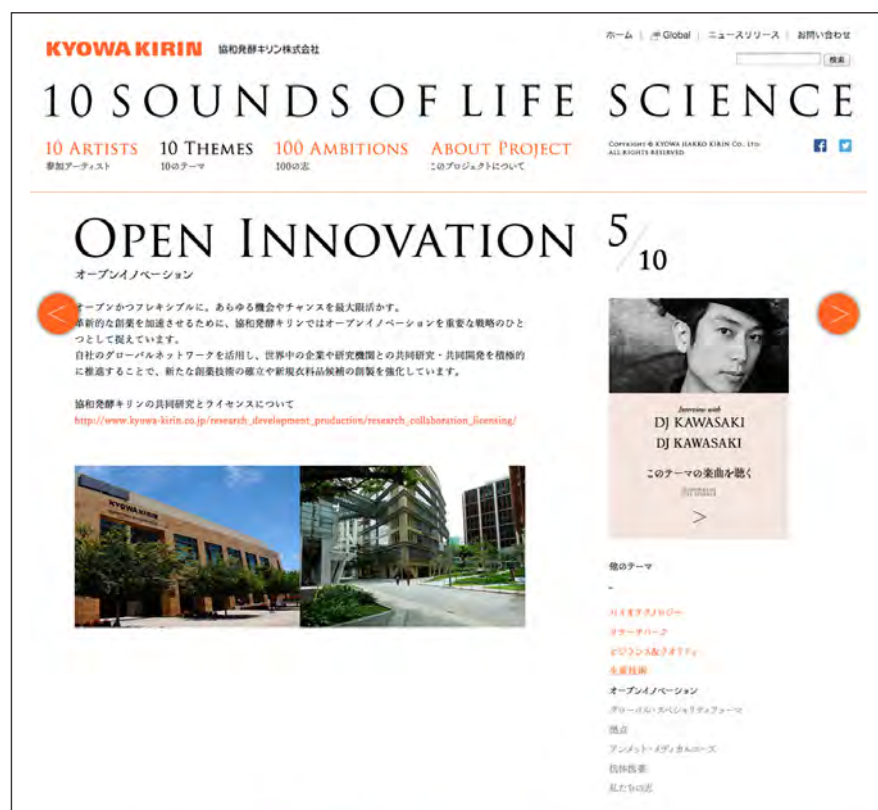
KYOWA KIRIN 協和発酵キリン株式会社

ホーム | Global | ニュースリリース | お問い合わせ

検索

10 SOUNDS OF LIFE SCIENCE

10 ARTISTS
参加アーティスト

10 THEMES
10のテーマ

100 AMBITIONS
100の志

ABOUT PROJECT
このプロジェクトについて

COPYRIGHT © KYOWA HAKKO KIRIN CO., LTD. ALL RIGHTS RESERVED

OPEN INNOVATION

オープンイノベーション

5/10

オープンかつフレキシブルに。あらゆる機会やチャンスを最大限活かす。
革新的な創薬を加速させるために、協和発酵キリンではオープンイノベーションを重要な戦略のひとつとして捉えています。
自社のグローバルネットワークを活用し、世界中の企業や研究機関との共同研究・共同開発を積極的に推進することで、新たな創薬技術の確立や新規医薬品候補の創製を強化しています。

協和発酵キリンの共同研究とライセンスについて
http://www.kyowa-kirin.co.jp/research_development_production/research_collaboration_licensing/

KYOWA KIRIN

Interview with
DJ KAWASAKI
DJ KAWASAKI

このテーマの楽曲を聴く

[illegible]

>

他のテーマ

-

バイオテクノロジー
リサーチパーク
ビジランス&クオリティ
生産技術
オープンイノベーション
グローバル・スペシャリティファーマ
拠点
アンメット・メディカルニーズ
個体医薬
私たちの志